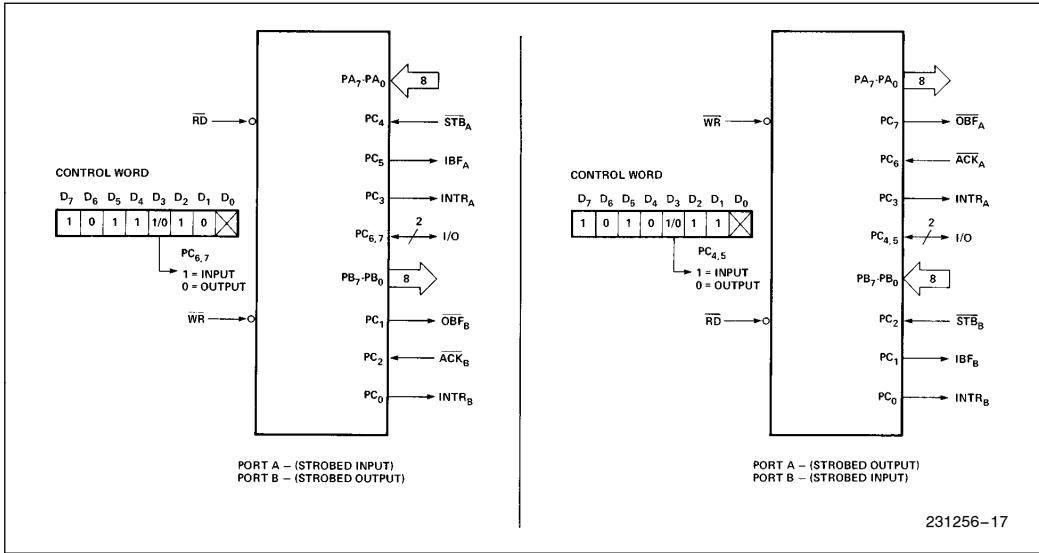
$\overline{RD}$

CONTROL WORD

| $D_7$ | $D_6$ | $D_5$ | $D_4$ | $D_3$ | $D_2$ | $D_1$ | $D_0$ |
|---|---|---|---|---|---|---|---|
| 1 | 0 | 1 | 1 | 1/0 | 1 | 0 | |

$PC_{6,7}$
1 = INPUT
0 = OUTPUT

$\overline{WR}$

$PA_7$-$PA_0$ 8
$PC_4$ $\overline{STB}_A$
$PC_5$ $IBF_A$
$PC_3$ $INTR_A$
$PC_{6,7}$ 2 I/O
$PB_7$-$PB_0$ 8
$PC_1$ $\overline{OBF}_B$
$PC_2$ $\overline{ACK}_B$
$PC_0$ $INTR_B$

PORT A – (STROBED INPUT)
PORT B – (STROBED OUTPUT)

$\overline{WR}$

CONTROL WORD

| $D_7$ | $D_6$ | $D_5$ | $D_4$ | $D_3$ | $D_2$ | $D_1$ | $D_0$ |
|---|---|---|---|---|---|---|---|
| 1 | 0 | 1 | 0 | 1/0 | 1 | 1 | |

$PC_{4,5}$
1 = INPUT
0 = OUTPUT

$\overline{RD}$

$PA_7$-$PA_0$ 8
$PC_7$ $\overline{OBF}_A$
$PC_6$ $\overline{ACK}_A$
$PC_3$ $INTR_A$
$PC_{4,5}$ 2 I/O
$PB_7$-$PB_0$ 8
$PC_2$ $\overline{STB}_B$
$PC_1$ $IBF_B$
$PC_0$ $INTR_B$

PORT A – (STROBED OUTPUT)
PORT B – (STROBED INPUT)

231256–17